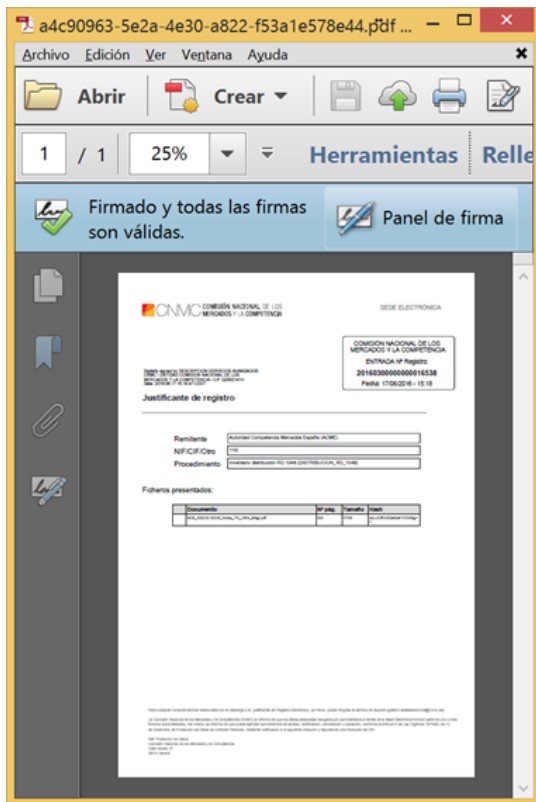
a4c90963-5e2a-4e30-a822-f53a1e578e44.pdf ...

Archivo Edición Ver Ventana Ayuda

Abrir Crear

1 / 1 25% Herramientas Relle

Firmado y todas las firmas son válidas.

Panel de firma

CNMC COMISIÓN NACIONAL DE LOS MERCADOS Y LA COMPETENCIA

SEDE ELECTRÓNICA

COMISIÓN NACIONAL DE LOS MERCADOS Y LA COMPETENCIA

ENTRADA Nº Registro:

20160300000000016538

Fecha: 17/06/2016 - 15:18

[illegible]

Justificante de registro

Remitente Autoridad Competencia Mercados España (ACME)

NIF/CIF/Otro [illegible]

Procedimiento Inventario distribución RD 1048 (DISTRIBUCION_RD_1048)

Ficheros presentados:

| Documento | Nº pág. | Tamaño | Hash |
|---|---|---|---|
| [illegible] | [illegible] | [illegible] | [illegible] |

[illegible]